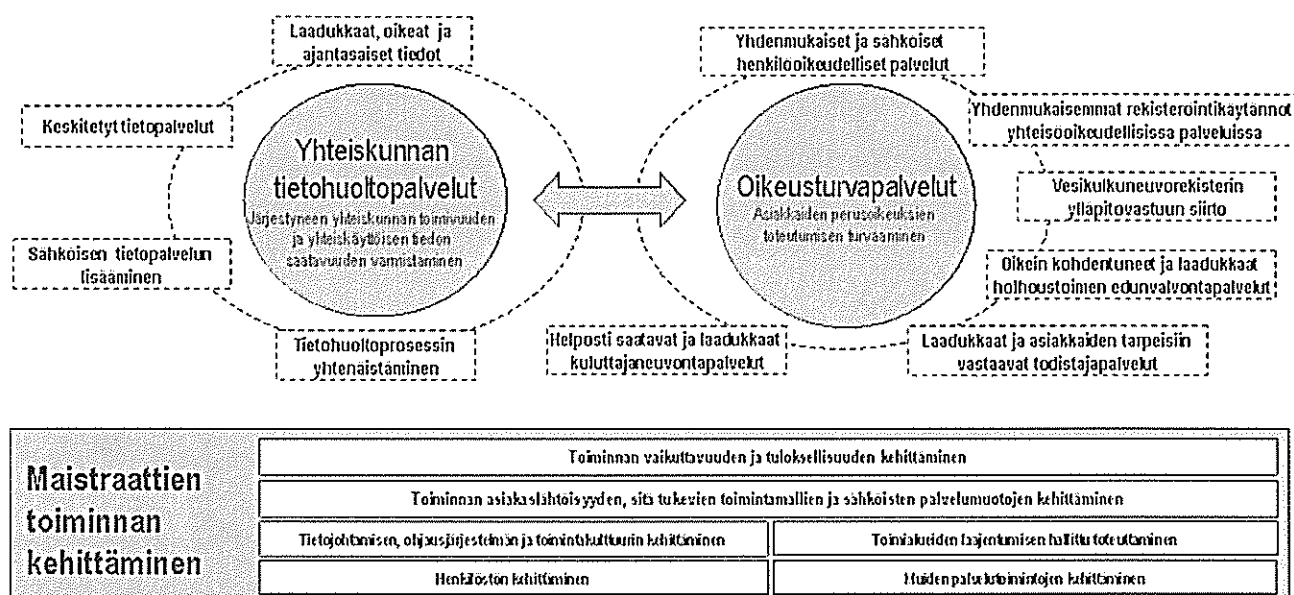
Laadukkaat, oikeat ja ajantasaiset tiedot

Keskitetyt tietopalvelut

Yhteiskunnan tietohuoltopalvelut
Järjestyneen yhteiskunnan toimivuuden ja yhteiskäyttöisen tiedon saatavuuden varmistaminen

Sähköisen tietopalvelun lisääminen

Tietohuoltoprosessin yhtenäistäminen

Yhdenmukaiset ja sähköiset henkilöoikeudelliset palvelut

Yhdenmukaisemmat rekisteröintikäytännöt yhteisöoikeudellisissa palveluissa

Oikeusturvapalvelut
Asiakkaiden perusoikeuksien toteutumisen turvaaminen

Vesikulkuneuvorekisterin ylläpitovastuun siirto

Oikein kohdentuneet ja laadukkaat holhoustoimen edunvalvontapalvelut

Helposti saatavat ja laadukkaat kuluttajaneuvontapalvelut

Laadukkaat ja asiakkaiden tarpeisiin vastaavat todistajapalvelut

Maistraattien toiminnan kehittäminen

Toiminnan vaikuttavuuden ja tuloksellisuuden kehittäminen

Toiminnan asiakaslähtöisyyden, sitä tukevien toimintamallien ja sähköisten palvelumuotojen kehittäminen

| Tietojohtamisen, ohjausjärjestelmän ja toimintakulttuurin kehittäminen | Toimialueiden laajentumisen hallittu toteuttaminen |
|---|---|
| Henkilöston kehittäminen | Muiden palvelutoimintojen kehittäminen |